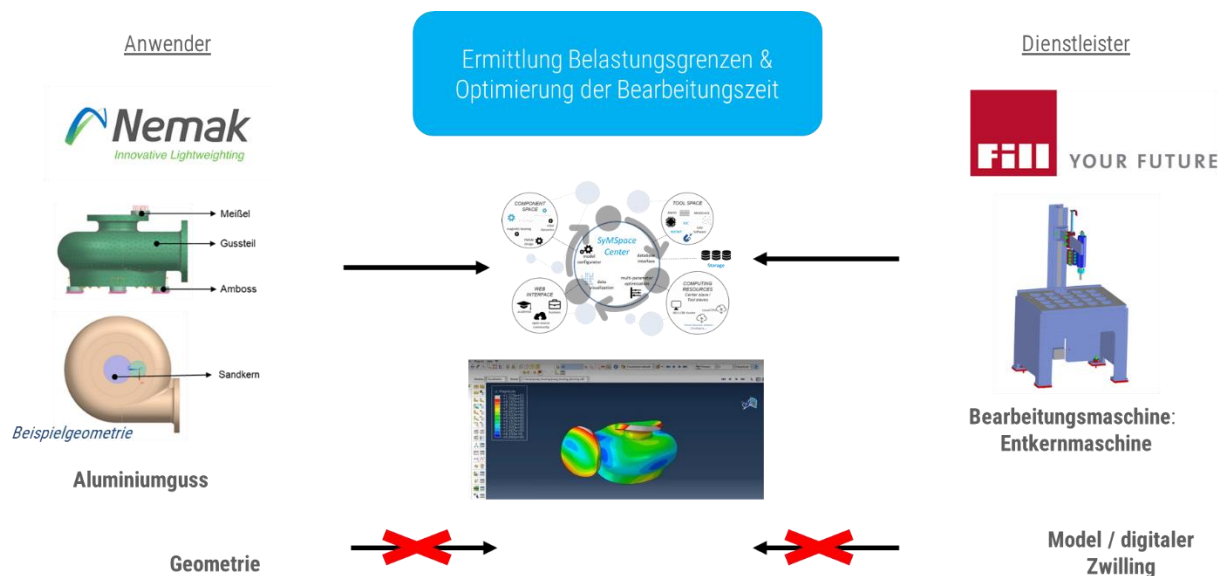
Anwender

Ermittlung Belastungsgrenzen & Optimierung der Bearbeitungszeit

Dienstleister

Nemak
Innovative Lightweighting

FILL YOUR FUTURE

Meißel
Gussteil
Amboss

COMPONENT SPACE
TOOL SPACE
SyMSpace Center
Storage
WEB INTERFACE
COMPUTING RESOURCES

Sandkern

Beispielgeometrie

Aluminiumguss

Bearbeitungsmaschine: Entkernmaschine

Geometrie

Model / digitaler Zwilling